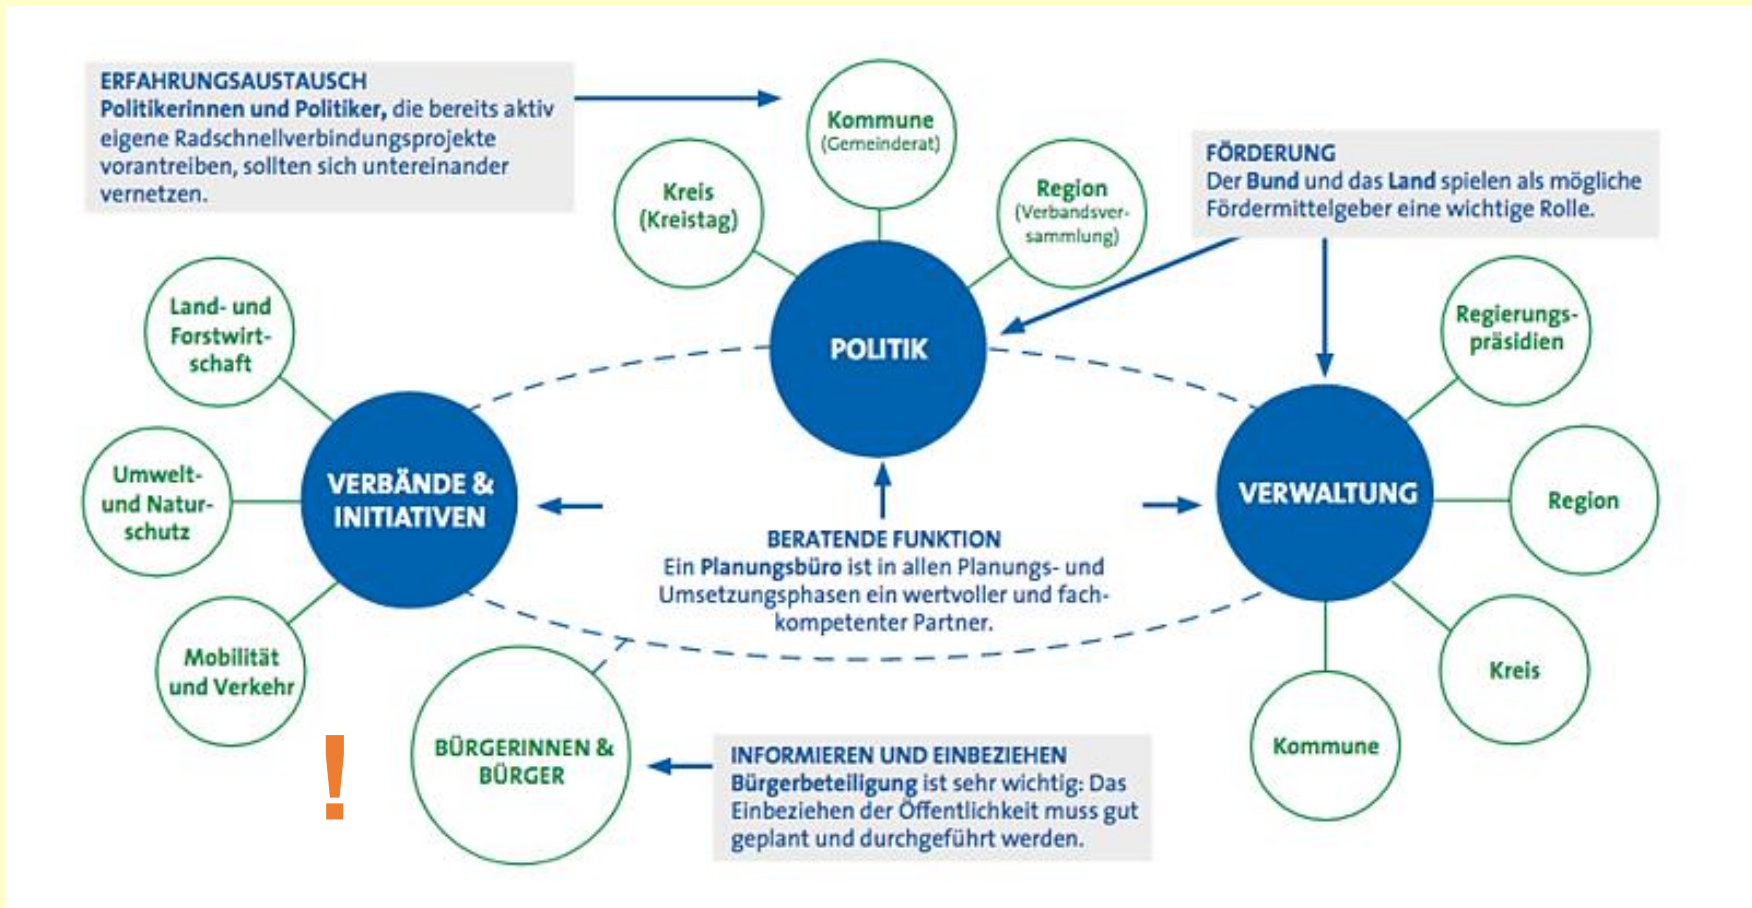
ERFAHRUNGSAUSTAUSCH
Politikerinnen und Politiker, die bereits aktiv eigene Radschnellverbindungsprojekte vorantreiben, sollten sich untereinander vernetzen.

Kommune (Gemeinderat)

Kreis (Kreistag)

Region (Verbandsversammlung)

FÖRDERUNG
Der Bund und das Land spielen als mögliche Fördermittelgeber eine wichtige Rolle.

POLITIK

Land- und Forstwirtschaft

Umwelt- und Naturschutz

Mobilität und Verkehr

VERBÄNDE & INITIATIVEN

Regierungspräsidien

VERWALTUNG

Region

Kreis

Kommune

BERATENDE FUNKTION
Ein Planungsbüro ist in allen Planungs- und Umsetzungsphasen ein wertvoller und fachkompetenter Partner.

!

BÜRGERINNEN & BÜRGER

INFORMIEREN UND EINBEZIEHEN
Bürgerbeteiligung ist sehr wichtig: Das Einbeziehen der Öffentlichkeit muss gut geplant und durchgeführt werden.